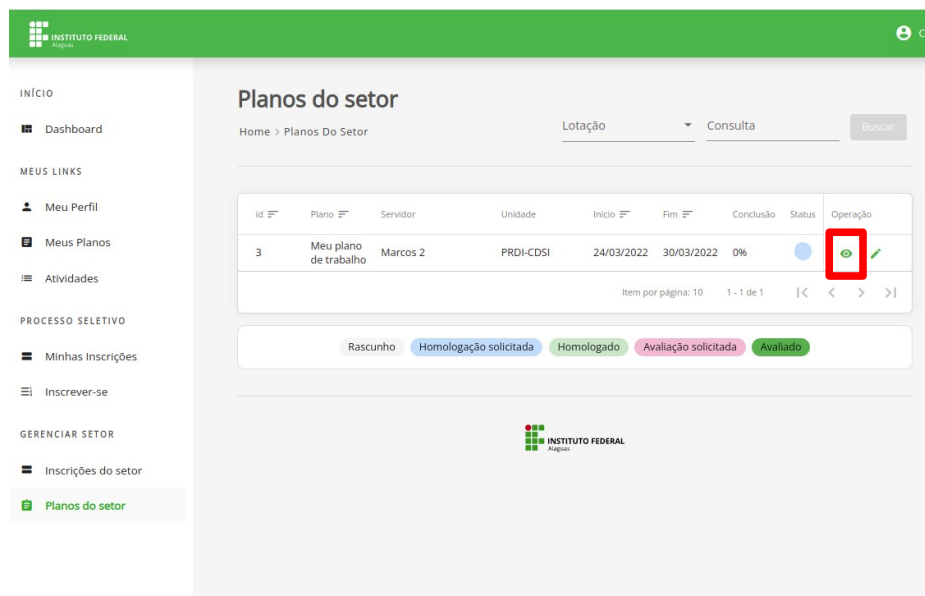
INSTITUTO FEDERAL
Alagoas

C

INÍCIO

Dashboard

MEUS LINKS

Meu Perfil

Meus Planos

Atividades

PROCESSO SELETIVO

Minhas Inscrições

Inscrever-se

GERENCIAR SETOR

Inscrições do setor

Planos do setor

Planos do setor

Home > Planos Do Setor

Lotação

Consulta

Buscar

| id | Plano | Servidor | Unidade | Início | Fim | Conclusão | Status | Operação |
|---|---|---|---|---|---|---|---|---|
| 3 | Meu plano de trabalho | Marcos 2 | PRDI-CDSI | 24/03/2022 | 30/03/2022 | 0% | | |

Item por página: 10 1 - 1 de 1

Rascunho Homologação solicitada Homologado Avaliação solicitada Avaliado

INSTITUTO FEDERAL
Alagoas